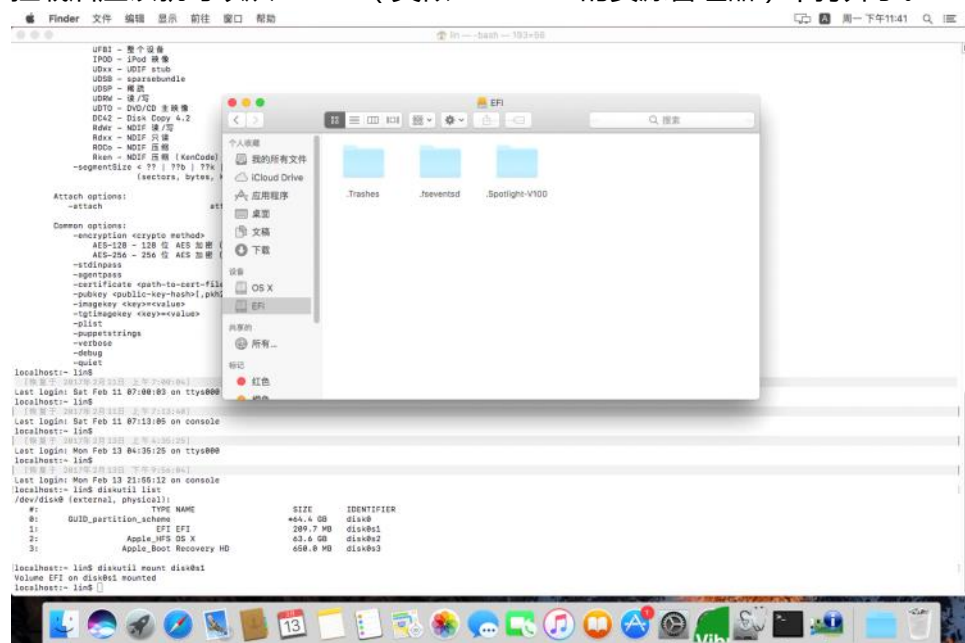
Finder 文件 编辑 显示 前往 窗口 帮助

周一下午11:41

lin — -bash — 193×50

UFBI - 整个设备
IPOD - iPod 映像
UDxx - UDIF stub
UDSB - sparsebundle
UDSP - 稀疏
UDRW - 读/写
UDTO - DVD/CD 主映像
DC42 - Disk Copy 4.2
RdWr - NDIF 读/写
Rdxx - NDIF 只读
ROCo - NDIF 压缩
Rken - NDIF 压缩 (KenCode)
-segmentSize < ?? | ??b | ??k
(sectors, bytes,

Attach options:
-attach att

Common options:
-encryption <crypto method>
AES-128 - 128 位 AES 加密
AES-256 - 256 位 AES 加密
-stdinpass
-agentpass
-certificate <path-to-cert-file
-pubkey <public-key-hash>[,pkh
-imagekey <key>=<value>
-tgtimagekey <key>=<value>
-plist
-puppetstrings
-verbose
-debug
-quiet
localhost:~ lin$
[恢复于 2017年2月11日 上午7:00:04]
Last login: Sat Feb 11 07:00:03 on ttys000
localhost:~ lin$
[恢复于 2017年2月11日 上午7:13:48]
Last login: Sat Feb 11 07:13:05 on console
localhost:~ lin$
[恢复于 2017年2月13日 上午4:35:25]
Last login: Mon Feb 13 04:35:25 on ttys000
localhost:~ lin$
[恢复于 2017年2月13日 下午9:56:04]
Last login: Mon Feb 13 21:56:12 on console
localhost:~ lin$ diskutil list
/dev/disk0 (external, physical):
| #: | TYPE NAME | SIZE | IDENTIFIER |
|---|---|---|---|
| 0: | GUID_partition_scheme | *64.4 GB | disk0 |
| 1: | EFI EFI | 209.7 MB | disk0s1 |
| 2: | Apple_HFS OS X | 63.6 GB | disk0s2 |
| 3: | Apple_Boot Recovery HD | 650.0 MB | disk0s3 |

localhost:~ lin$ diskutil mount disk0s1
Volume EFI on disk0s1 mounted
localhost:~ lin$

EFI
Q 搜索
个人收藏
我的所有文件
iCloud Drive
应用程序
桌面
文稿
下载
设备
OS X
EFI
共享的
所有...
标记
红色
.Trashes
.fseventsd
.Spotlight-V100

13